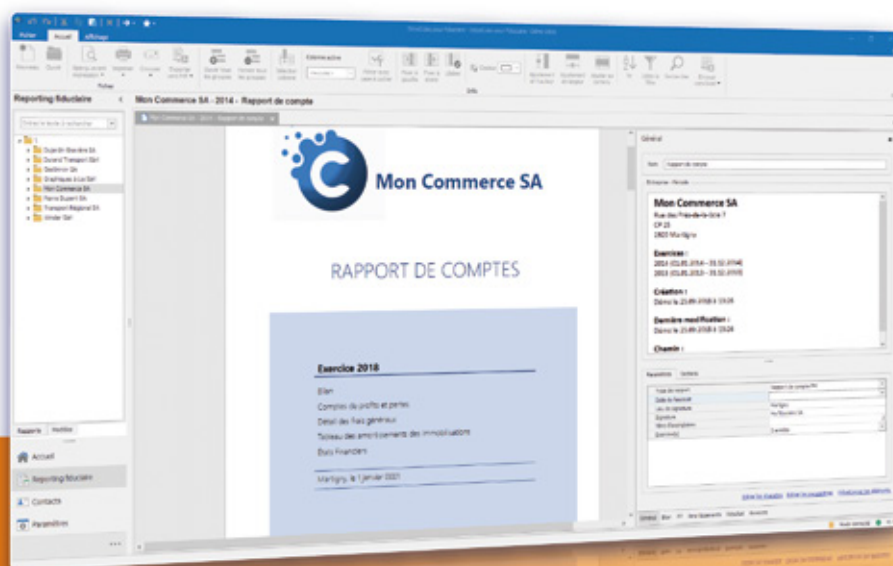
Fichier Accueil Affichage

Reporting fiduciaire

Mon Commerce SA - 2014 - Rapport de compte

Mon Commerce SA

Mon Commerce SA

RAPPORT DE COMPTES

Exercice 2018

Bilan

Comptes de profits et pertes

Détail des frais généraux

Tableau des amortissements des immobilisations

Etats financiers

Martigny, le 1 janvier 2021

Général

Mon Commerce SA

Exercice :

Création :

Dernière modification :

Chemin :

Rapports

Accueil

Reporting fiduciaire

Contacts

Paramètres